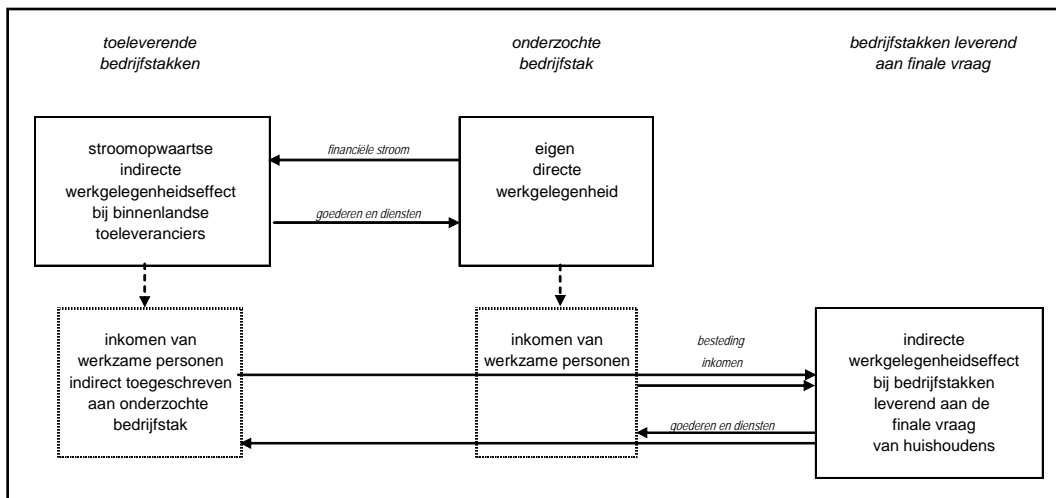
toeleverende bedrijfstakken

onderzochte bedrijfstak

bedrijfstakken leverend aan finale vraag

stroomopwaartse indirecte werkgelegenheidseffect bij binnenlandse toeleveranciers

financiële stroom

goederen en diensten

eigen directe werkgelegenheid

inkomen van werkzame personen indirect toegeschreven aan onderzochte bedrijfstak

inkomen van werkzame personen

besteding

inkomen

goederen en diensten

indirecte werkgelegenheidseffect bij bedrijfstakken leverend aan de finale vraag van huishoudens